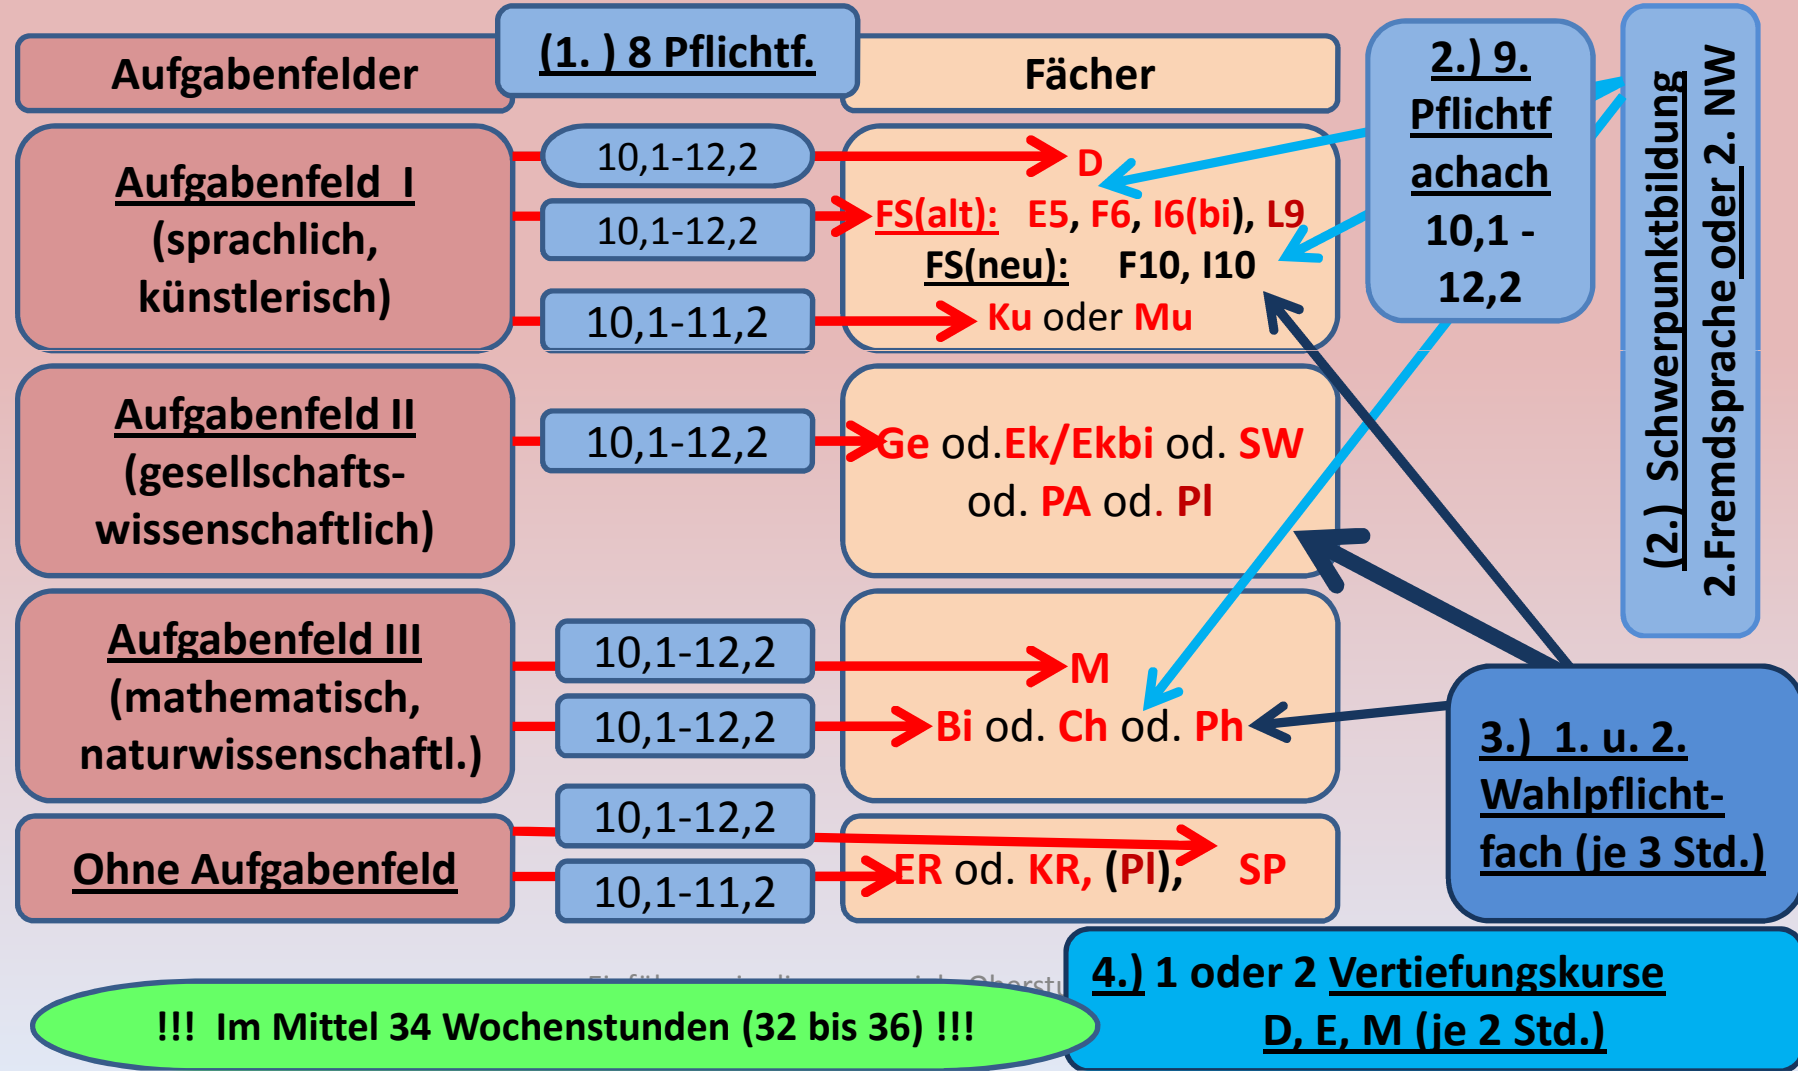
Aufgabenfelder

(1. ) 8 Pflichtf.

Fächer

2.) 9. Pflichtf achach 10,1 - 12,2

(2.) Schwerpunktbildung 2.Fremdsprache oder 2. NW

Aufgabenfeld I (sprachlich, künstlerisch)

10,1-12,2
10,1-12,2
10,1-11,2

D
FS(alt): E5, F6, I6(bi), L9
FS(neu): F10, I10
Ku oder Mu

Aufgabenfeld II (gesellschafts-wissenschaftlich)

10,1-12,2

Ge od. Ek/Ekbi od. SW od. PA od. Pl

Aufgabenfeld III (mathematisch, naturwissenschaftl.)

10,1-12,2
10,1-12,2

M
Bi od. Ch od. Ph

3.) 1. u. 2. Wahlpflicht-fach (je 3 Std.)

Ohne Aufgabenfeld

10,1-12,2
10,1-11,2

ER od. KR, (Pl), SP

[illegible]

!!! Im Mittel 34 Wochenstunden (32 bis 36) !!!

4.) 1 oder 2 Vertiefungskurse D, E, M (je 2 Std.)